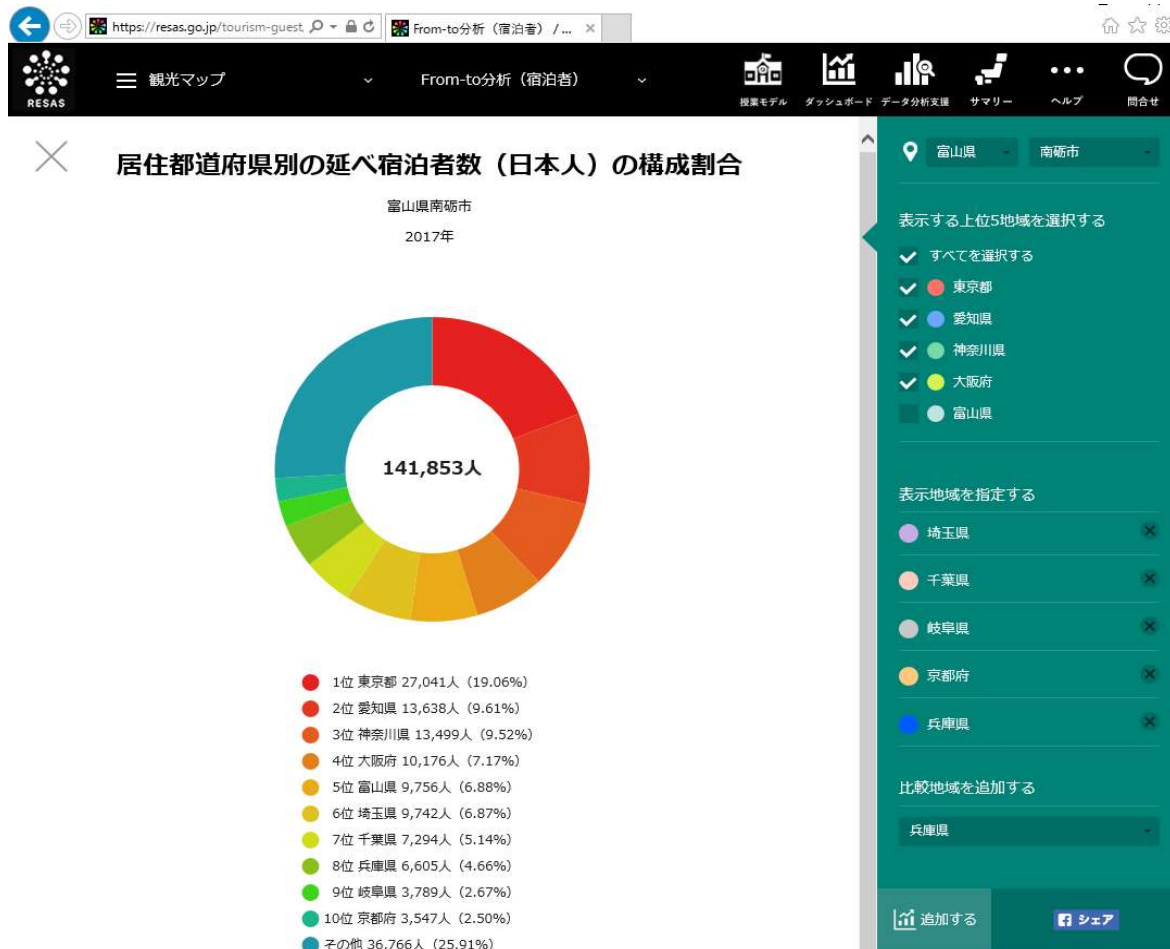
https://resas.go.jp/tourism-guest, From-to分析（宿泊者）/... ×

RESAS

観光マップ

From-to分析（宿泊者）

授業モデル ダッシュボード データ分析支援 サマリー ヘルプ 問合せ

居住都道府県別の延べ宿泊者数（日本人）の構成割合

富山県南砺市

2017年

141,853人

1位 東京都 27,041人（19.06%）
2位 愛知県 13,638人（9.61%）
3位 神奈川県 13,499人（9.52%）
4位 大阪府 10,176人（7.17%）
5位 富山県 9,756人（6.88%）
6位 埼玉県 9,742人（6.87%）
7位 千葉県 7,294人（5.14%）
8位 兵庫県 6,605人（4.66%）
9位 岐阜県 3,789人（2.67%）
10位 京都府 3,547人（2.50%）
その他 36,766人（25.91%）

富山県 南砺市

表示する上位5地域を選択する

すべてを選択する
東京都
愛知県
神奈川県
大阪府
富山県

表示地域を指定する

埼玉県
千葉県
岐阜県
京都府
兵庫県

比較地域を追加する

兵庫県

追加する

シェア